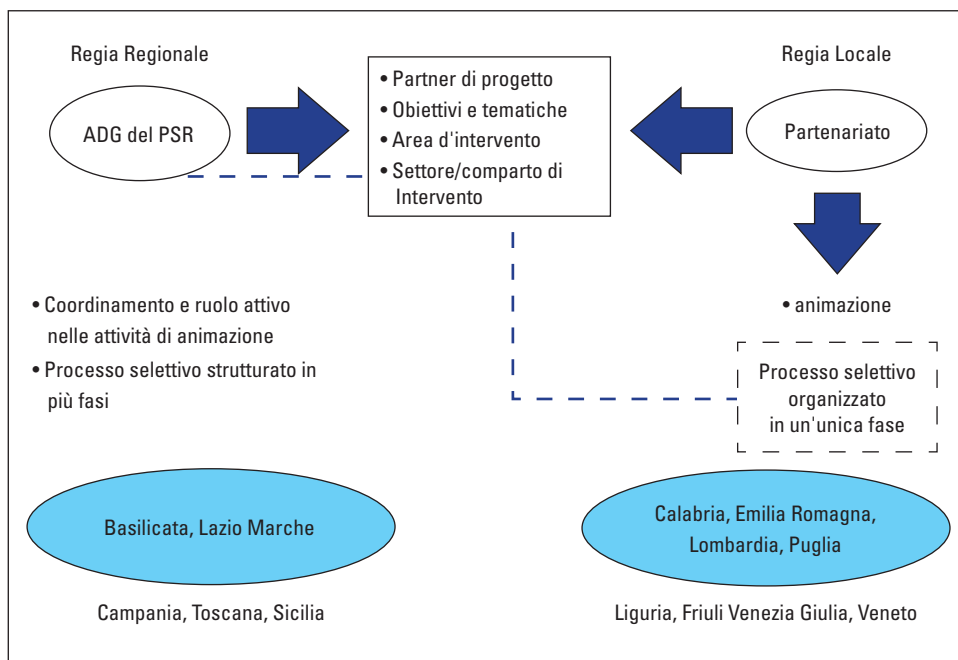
Regia Regionale

ADG del PSR

• Partner di progetto
• Obiettivi e tematiche
• Area d'intervento
• Settore/comparto di Intervento

Regia Locale

Partenariato

• animazione

• Coordinamento e ruolo attivo nelle attività di animazione
• Processo selettivo strutturato in più fasi

Processo selettivo organizzato in un'unica fase

Basilicata, Lazio Marche

Calabria, Emilia Romagna, Lombardia, Puglia

Campania, Toscana, Sicilia

Liguria, Friuli Venezia Giulia, Veneto